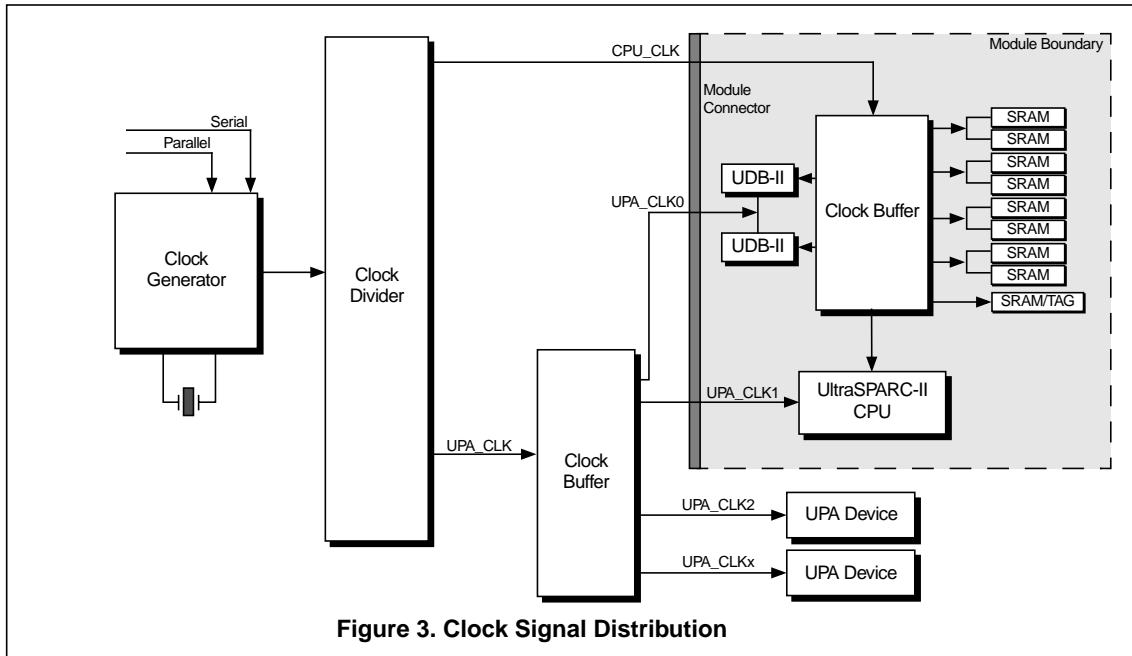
Module Boundary

CPU_CLK

Module Connector

Serial

Parallel

SRAM
SRAM
SRAM
SRAM
SRAM
SRAM
SRAM
SRAM

UDB-II

UDB-II

UPA_CLK0

Clock Buffer

Clock Generator

Clock Divider

SRAM/TAG

UPA_CLK1

UltraSPARC-II CPU

UPA_CLK

Clock Buffer

UPA_CLK2

UPA Device

UPA_CLKx

UPA Device

Figure 3. Clock Signal Distribution